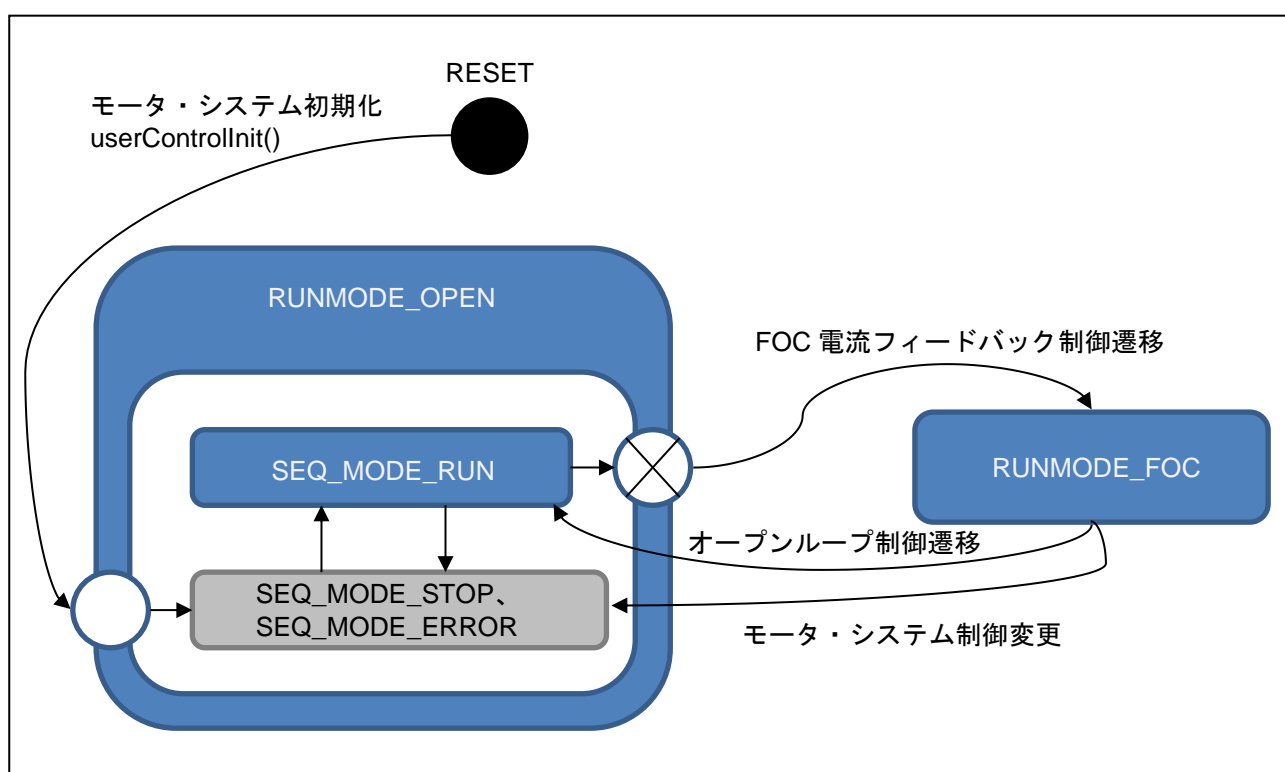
RESET

モータ・システム初期化
userControlInit()

RUNMODE_OPEN

FOC 電流フィードバック制御遷移

SEQ_MODE_RUN

RUNMODE_FOC

オープンループ制御遷移

SEQ_MODE_STOP、
SEQ_MODE_ERROR

モータ・システム制御変更